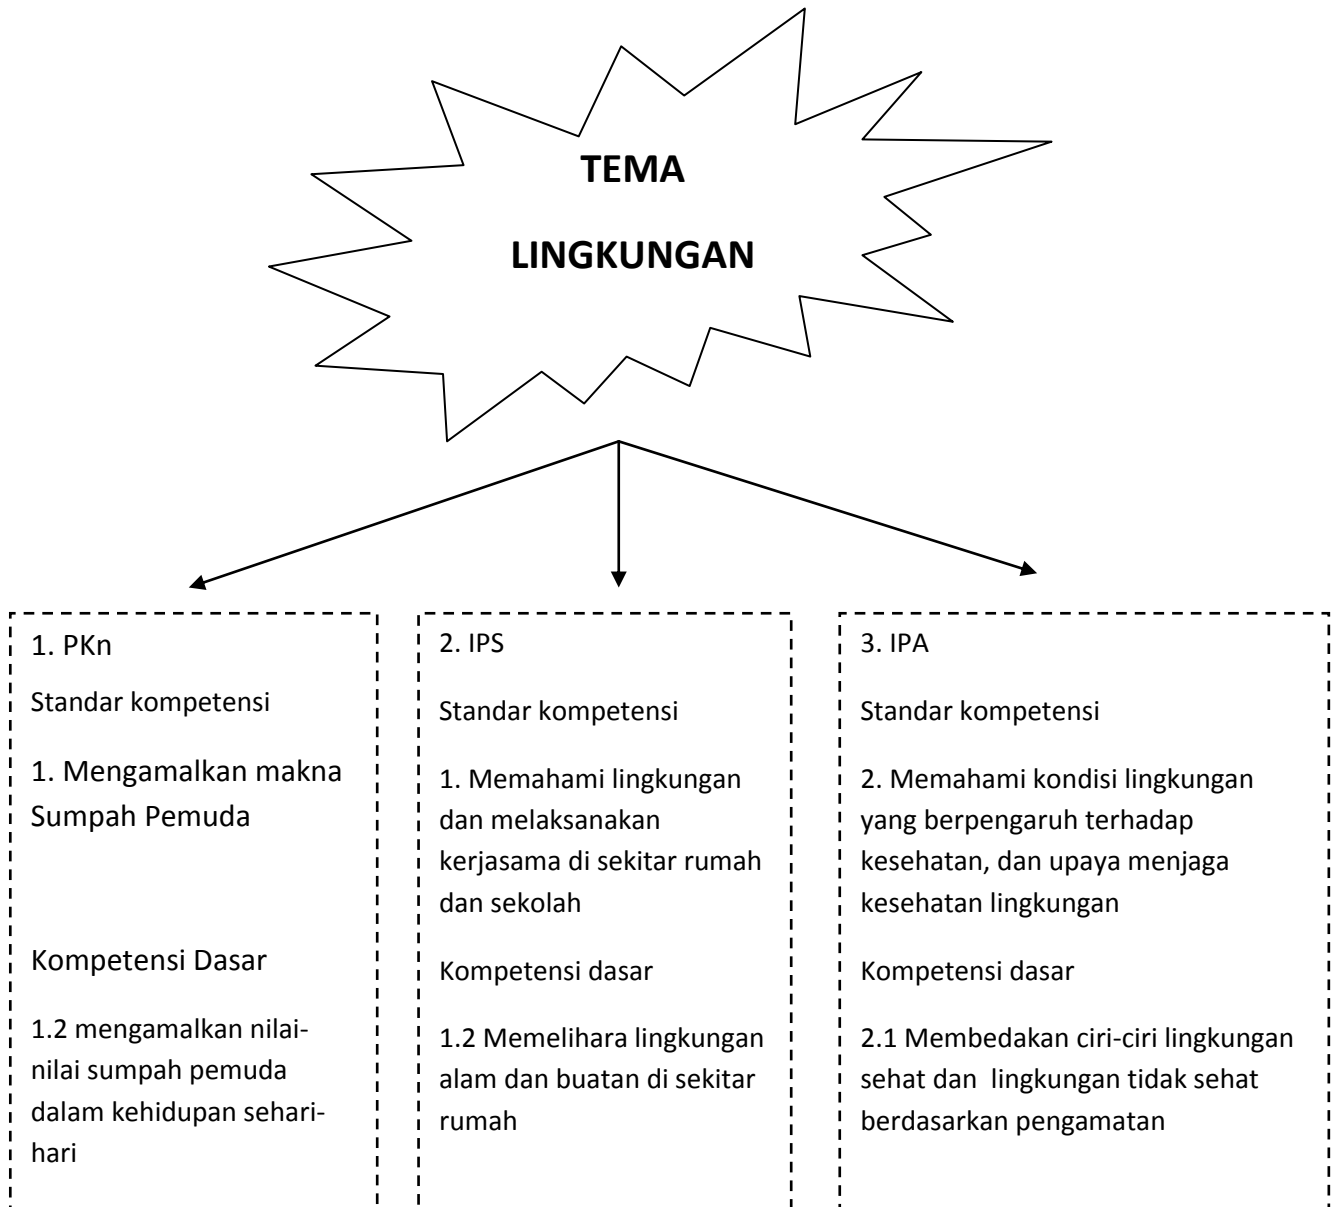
TEMA

LINGKUNGAN

1. PKn

Standar kompetensi

1. Mengamalkan makna Sumpah Pemuda

Kompetensi Dasar

1.2 mengamalkan nilai-nilai sumpah pemuda dalam kehidupan sehari-hari

2. IPS

Standar kompetensi

1. Memahami lingkungan dan melaksanakan kerjasama di sekitar rumah dan sekolah

Kompetensi dasar

1.2 Memelihara lingkungan alam dan buatan di sekitar rumah

3. IPA

Standar kompetensi

2. Memahami kondisi lingkungan yang berpengaruh terhadap kesehatan, dan upaya menjaga kesehatan lingkungan

Kompetensi dasar

2.1 Membedakan ciri-ciri lingkungan sehat dan lingkungan tidak sehat berdasarkan pengamatan